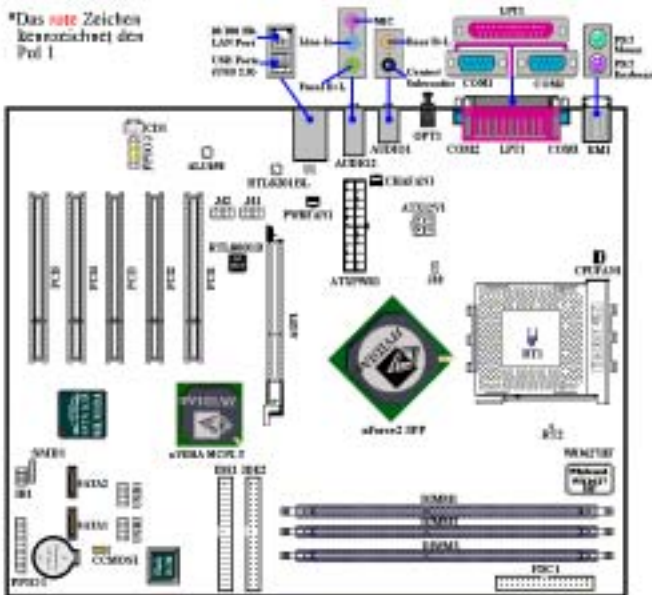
*Das rote Zeichen kennzeichnet den Pol 1

10/100 Mb LAN Port
USB Ports (USB 2.0)
Line-In
MIC
Front R+L
Rear R+L
Center/ Subwoofer
LPT1
COM1
COM2
PS2 Mouse
PS2 Keyboard
OPT1
AUDIO1
AUDIO2
COM2
LPT1
COM3
KM1
CD1
ALC650
RTL8201BL
CHAFAN1
J42
J41
PWRFAN1
ATX12V1
RTL8801D
ATXPWR1
CPUFAN1
PCI1
PCI2
PCI3
PCI4
PCI5
AGP1
nForce2 SPP
nVIDIA MCP2-T
SMB1
SATA2
SATA1
IDE1
IDE2
DIMM1
DIMM2
DIMM3
W83627HF
CCMOS1
FDC1